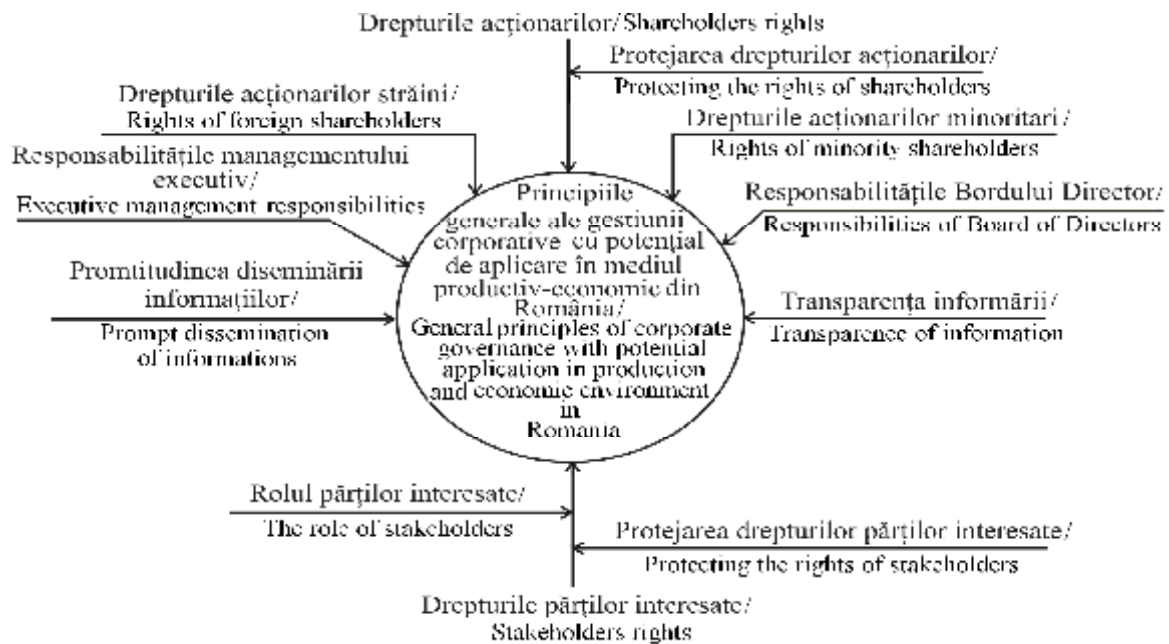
Drepturile acționarilor/Shareholders rights

Protejarea drepturilor acționarilor/
Protecting the rights of shareholders

Drepturile acționarilor străini/
Rights of foreign shareholders

Drepturile acționarilor minoritari/
Rights of minority shareholders

Responsabilitățile managementului executiv/
Executive management responsibilities

Principiile generale ale gestiunii corporative cu potențial de aplicare în mediul productiv-economic din România/
General principles of corporate governance with potential application in production and economic environment in Romania

Responsabilitățile Bordului Director/
Responsibilities of Board of Directors

Promtitudinea diseminării informațiilor/
Prompt dissemination of informations

Transparența informării/
Transparence of information

Rolul părților interesate/
The role of stakeholders

Protejarea drepturilor părților interesate/
Protecting the rights of stakeholders

Drepturile părților interesate/
Stakeholders rights